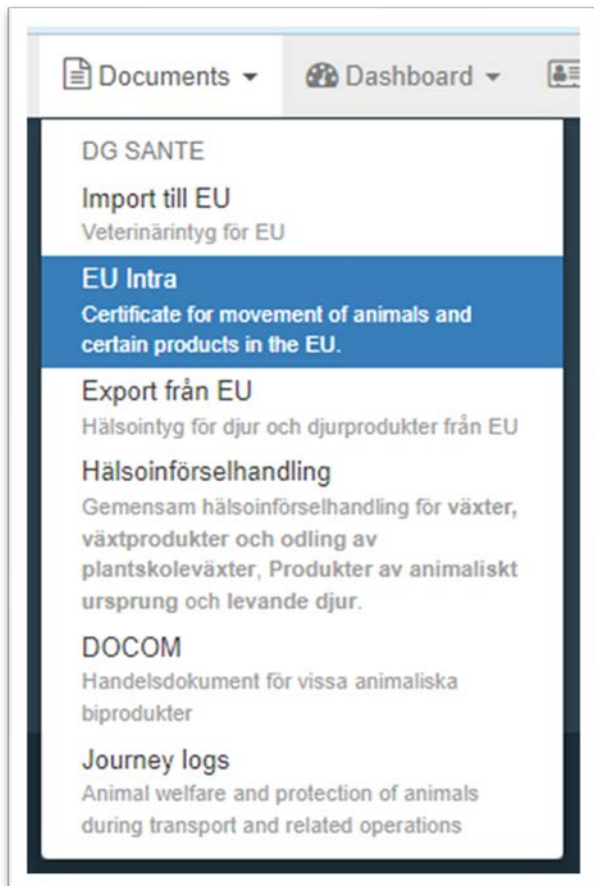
Documents ▾ Dashboard ▾

DG SANTE

Import till EU
Veterinärintyg för EU

EU Intra
Certificate for movement of animals and certain products in the EU.

Export från EU
Hälsointyg för djur och djurprodukter från EU

Hälsoinförselhandling
Gemensam hälsoinförselhandling för växter, växtprodukter och odling av plantskoleväxter, Produkter av animaliskt ursprung och levande djur.

DOCOM
Handelsdokument för vissa animaliska biprodukter

Journey logs
Animal welfare and protection of animals during transport and related operations